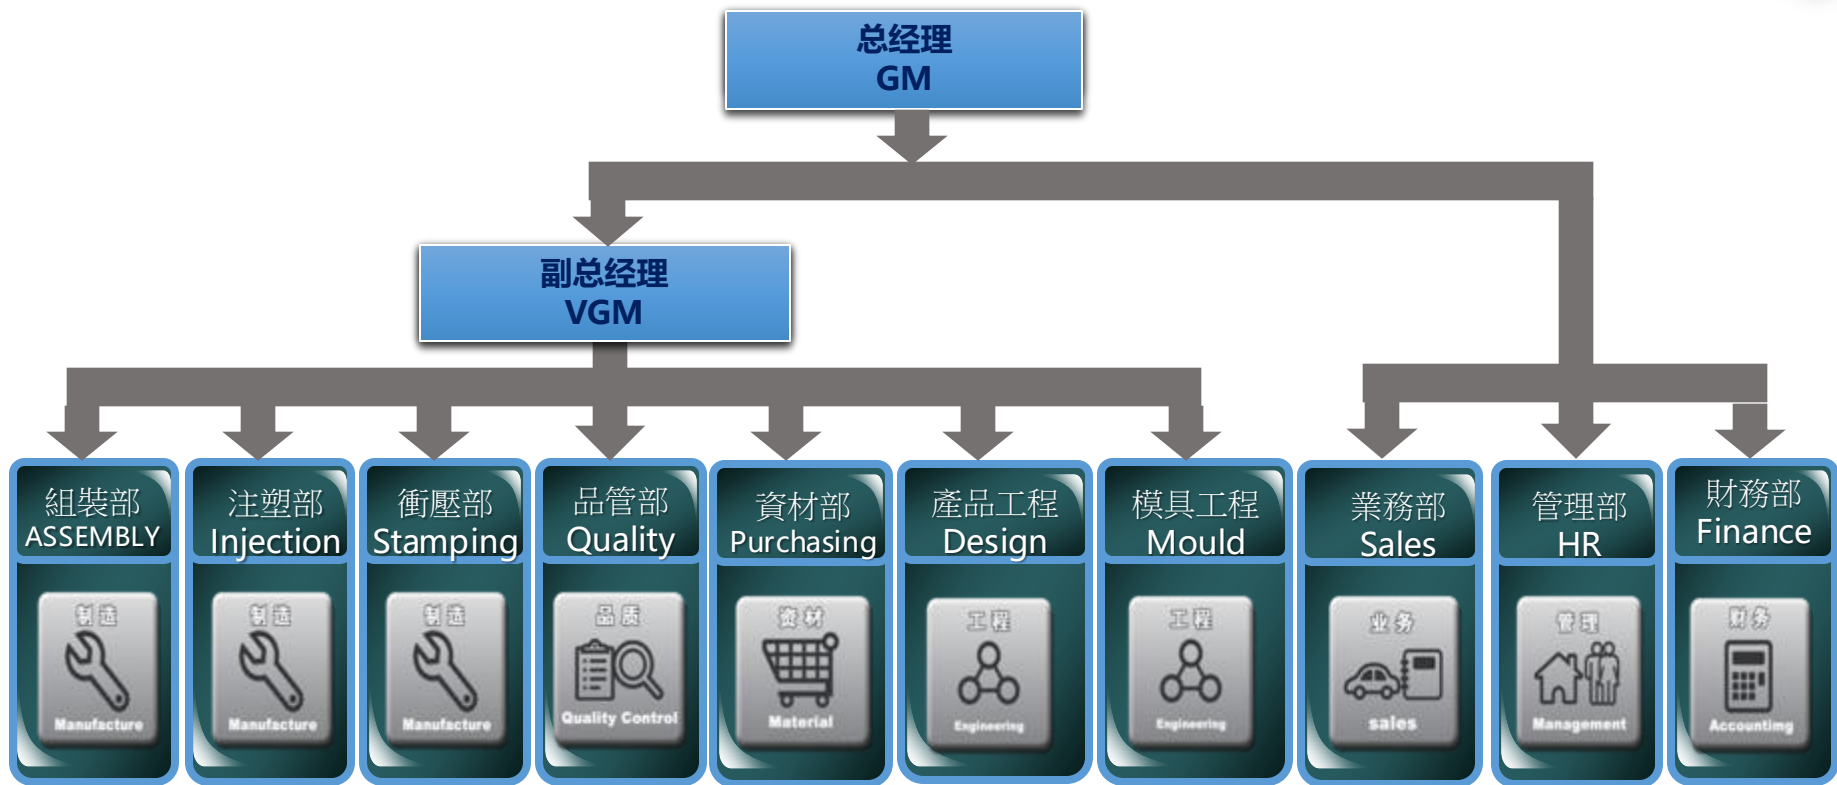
总经理
GM

副总经理
VGM

組裝部
ASSEMBLY
制造
Manufacture

注塑部
Injection
制造
Manufacture

衝壓部
Stamping
制造
Manufacture

品管部
Quality
品质
Quality Control

資材部
Purchasing
资材
Material

產品工程
Design
工程
Engineering

模具工程
Mould
工程
Engineering

業務部
Sales
业务
sales

管理部
HR
管理
Management

財務部
Finance
财务
Accounting